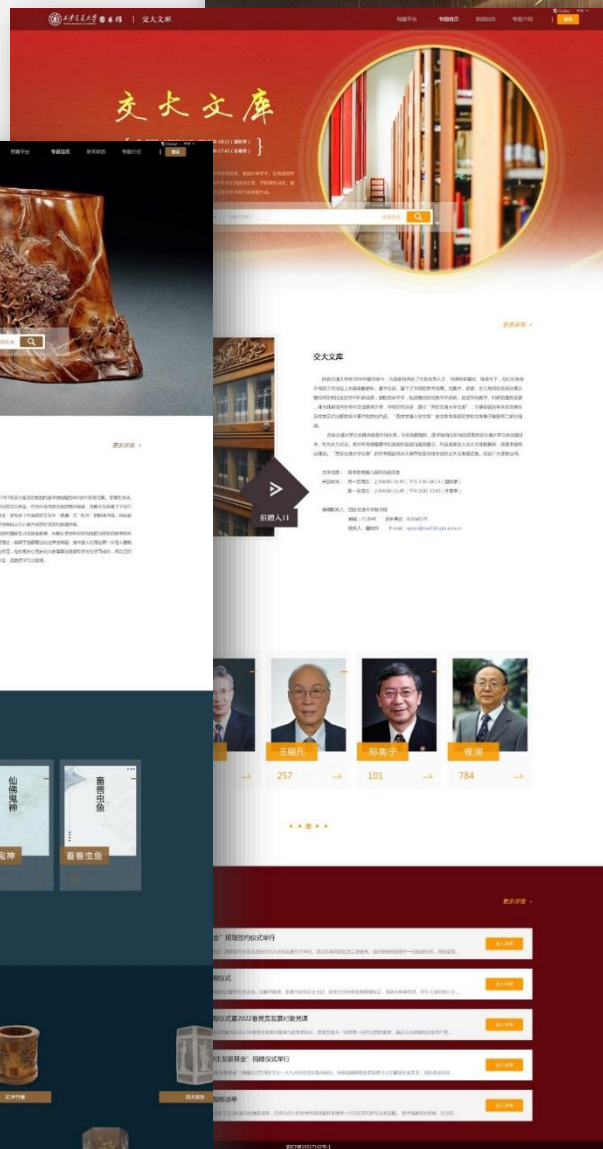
图书馆 | 交大文库

特藏平台 专题首页 新闻动态 专题介绍 登录

交大文库

更多详情

交大文库

捐赠入口

王振凡 257
郑南宁 101
侯润 784

仙佛鬼神
畜兽虫鱼
鬼神
畜兽虫鱼

更多详情

"捐赠签约仪式举行
仪式
仪式暨2022春季发展对象党课
"捐赠仪式举行

进入详情
进入详情
进入详情
进入详情
进入详情